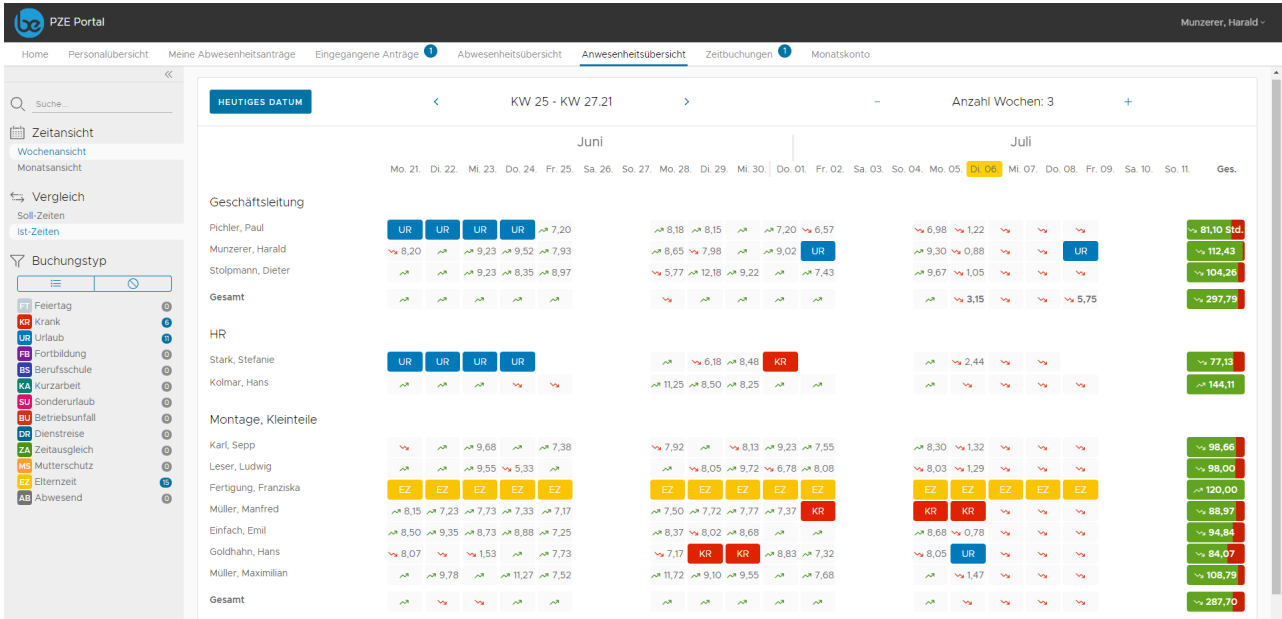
be PZE Portal

Munzerer, Harald

Home Personalübersicht Meine Abwesenheitsanträge Eingegangene Anträge 1 Abwesenheitsübersicht Anwesenheitsübersicht Zeitbuchungen 1 Monatskonto

«

Suche...

Zeitansicht
Wochenansicht
Monatsansicht

Vergleich
Soll-Zeiten
Ist-Zeiten

Buchungstyp

FT Feiertag 0
KR Krank 6
UR Urlaub 11
FB Fortbildung 0
BS Berufsschule 0
KA Kurzarbeit 0
SU Sonderurlaub 0
BU Betriebsunfall 0
DR Dienstreise 0
ZA Zeitausgleich 0
MS Mutterschutz 0
EZ Elternzeit 15
AB Abwesend 0

HEUTIGES DATUM

‹ KW 25 - KW 27.21 ›

– Anzahl Wochen: 3 +

Juni Juli

Mo. 21. Di. 22. Mi. 23. Do. 24. Fr. 25. Sa. 26. So. 27. Mo. 28. Di. 29. Mi. 30. Do. 01. Fr. 02. Sa. 03. So. 04. Mo. 05. Di. 06. Mi. 07. Do. 08. Fr. 09. Sa. 10. So. 11. Ges.

Geschäftsleitung

Pichler, Paul UR UR UR UR 7,20 8,18 8,15 7,20 6,57 6,98 1,22 81,10 Std.
Munzerer, Harald 8,20 9,23 9,52 7,93 8,65 7,98 9,02 UR 9,30 0,88 UR 112,43
Stolpmann, Dieter 9,23 8,35 8,97 5,77 12,18 9,22 7,43 9,67 1,05 104,26
Gesamt 3,15 5,75 297,79

HR

Stark, Stefanie UR UR UR UR 6,18 8,48 KR 2,44 77,13
Kolmar, Hans 11,25 8,50 8,20 144,11

Montage, Kleinteile

Karl, Sepp 9,68 7,38 7,92 8,13 9,23 7,55 8,30 1,32 98,66
Leser, Ludwig 9,55 5,33 8,05 9,72 6,78 8,08 8,03 1,29 98,00
Fertigung, Franziska EZ EZ EZ EZ EZ EZ EZ EZ EZ EZ EZ EZ EZ EZ EZ 120,00
Müller, Manfred 8,15 7,23 7,73 7,33 7,17 7,50 7,72 7,77 7,37 KR KR KR 88,97
Einfach, Emil 8,50 9,35 8,73 8,88 7,25 8,37 8,02 8,68 8,68 0,78 94,84
Goldhahn, Hans 8,07 1,53 7,73 7,17 KR KR 8,83 7,32 8,05 UR 84,07
Müller, Maximilian 9,78 11,27 7,52 11,72 9,10 9,55 7,68 1,47 108,79
Gesamt 287,70